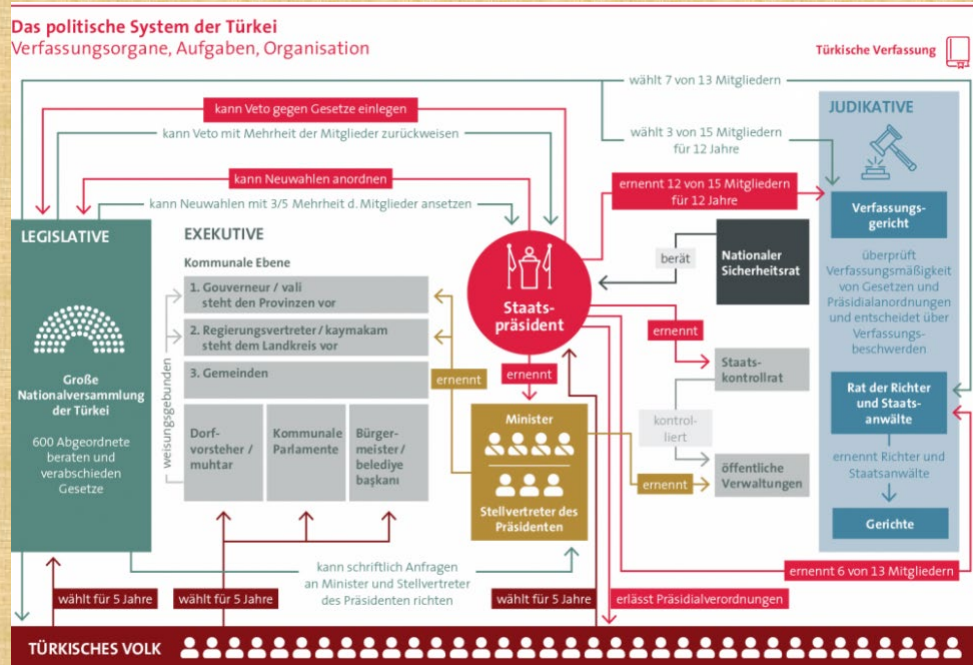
Das politische System der Türkei
Verfassungsorgane, Aufgaben, Organisation

Türkische Verfassung

wählt 7 von 13 Mitgliedern

kann Veto gegen Gesetze einlegen

kann Veto mit Mehrheit der Mitglieder zurückweisen

wählt 3 von 15 Mitgliedern für 12 Jahre

JUDIKATIVE

kann Neuwahlen anordnen

kann Neuwahlen mit 3/5 Mehrheit d. Mitglieder ansetzen

ernennt 12 von 15 Mitgliedern für 12 Jahre

Verfassungsgericht

überprüft Verfassungsmäßigkeit von Gesetzen und Präsidialanordnungen und entscheidet über Verfassungsbeschwerden

LEGISLATIVE

Große Nationalversammlung der Türkei

600 Abgeordnete beraten und verabschieden Gesetze

EXEKUTIVE

Kommunale Ebene

1. Gouverneur / vali steht den Provinzen vor

2. Regierungsvertreter / kaymakam steht dem Landkreis vor

3. Gemeinden

weisungsgebunden

Dorfvorsteher / muhtar

Kommunale Parlamente

Bürgermeister / belediye başkanı

berät

Nationaler Sicherheitsrat

Staatspräsident

ernennt

ernennt

ernennt

Staatskontrollrat

Minister

Stellvertreter des Präsidenten

kontrolliert

ernennt

öffentliche Verwaltungen

Rat der Richter und Staatsanwälte

ernennt Richter und Staatsanwälte

Gerichte

kann schriftlich Anfragen an Minister und Stellvertreter des Präsidenten richten

ernennt 6 von 13 Mitgliedern

wählt für 5 Jahre

wählt für 5 Jahre

wählt für 5 Jahre

erlässt Präsidialverordnungen

TÜRKISCHES VOLK